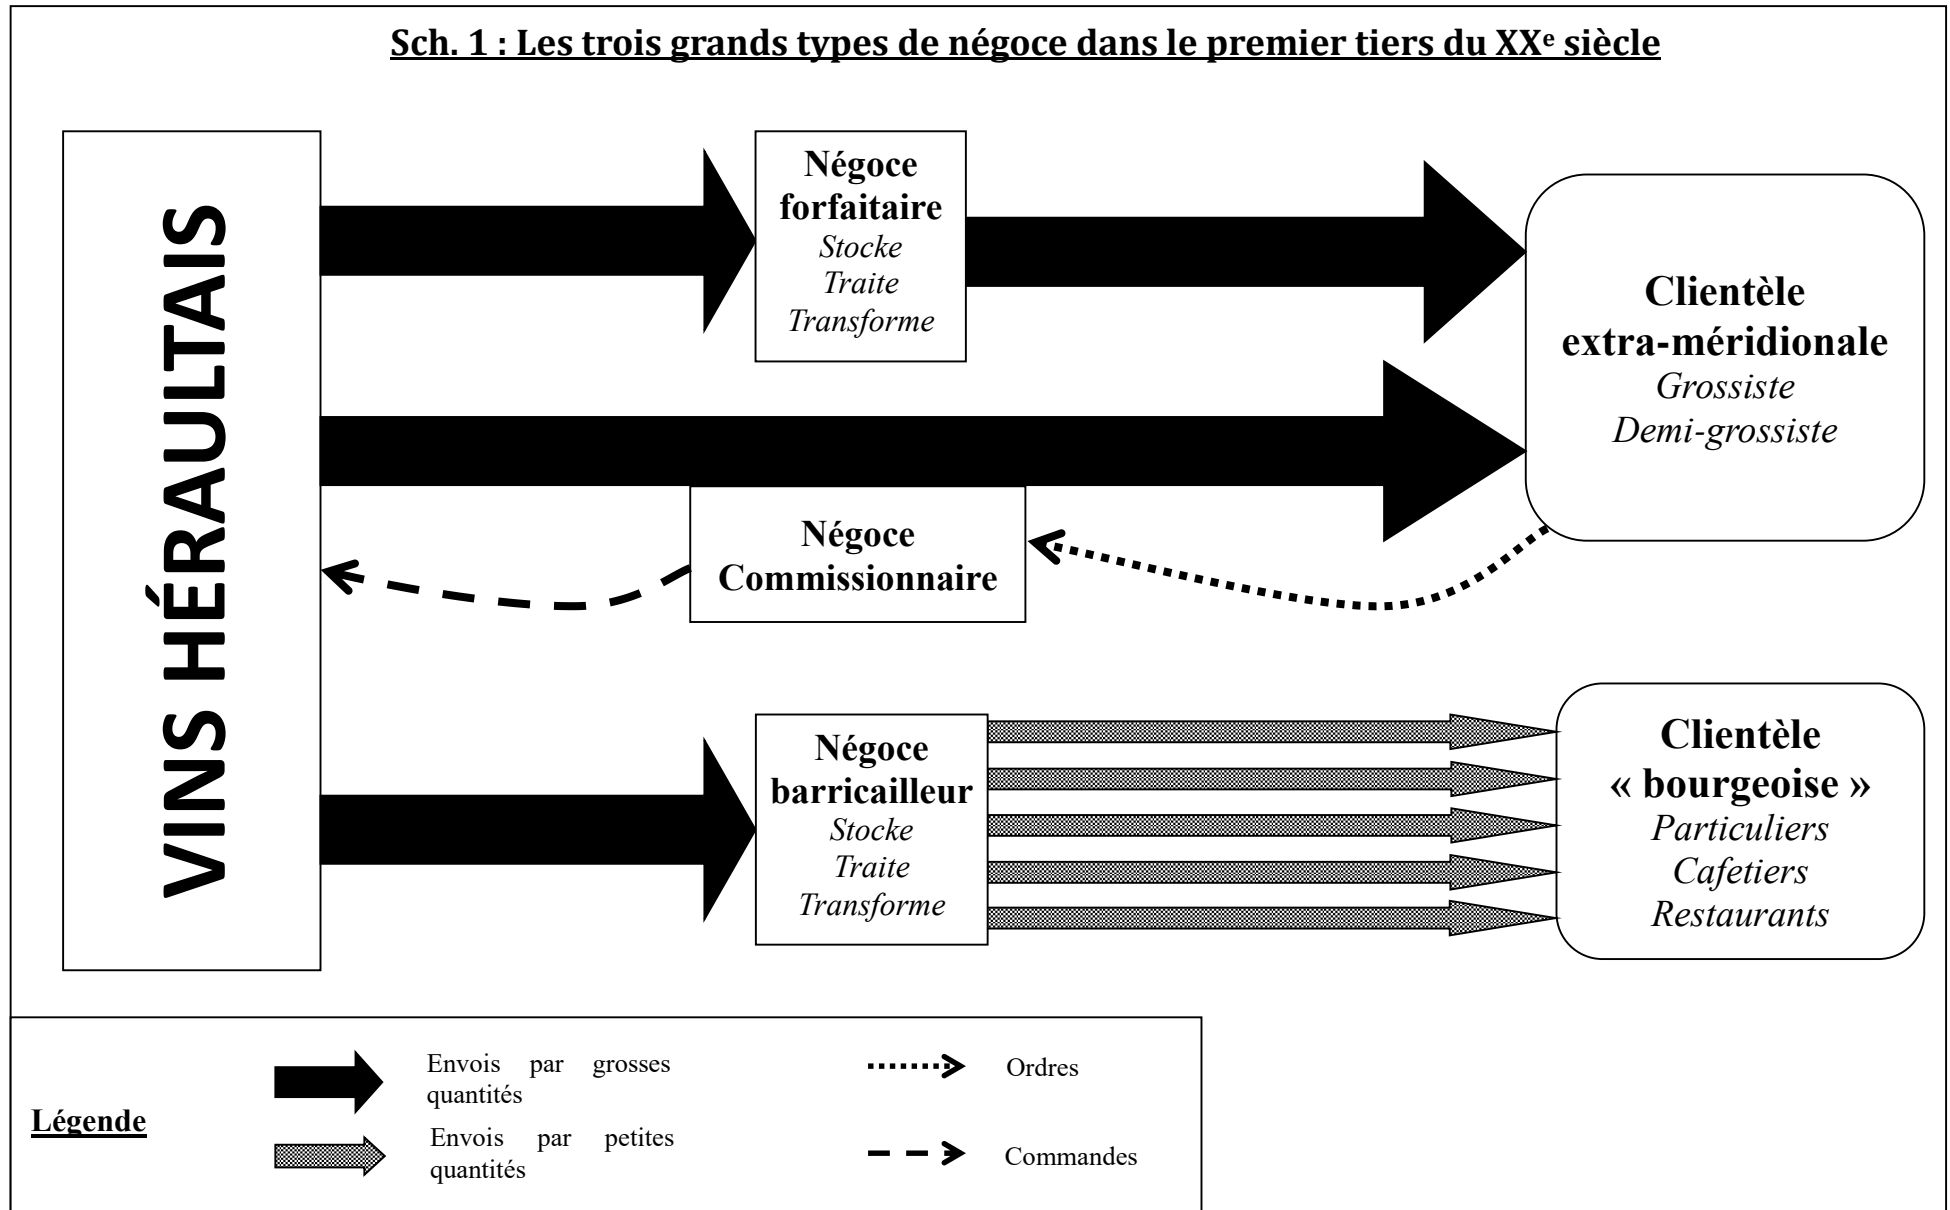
Sch. 1 : Les trois grands types de négoce dans le premier tiers du XX$^{e}$ siècle

VINS HÉRAULTAIS

Négoce forfaitaire
Stocke
Traite
Transforme

Clientèle extra-méridionale
Grossiste
Demi-grossiste

Négoce Commissionnaire

Négoce barricailleur
Stocke
Traite
Transforme

Clientèle « bourgeoise »
Particuliers
Cafetiers
Restaurants

Légende

Envois par grosses quantités

Envois par petites quantités

Ordres

Commandes